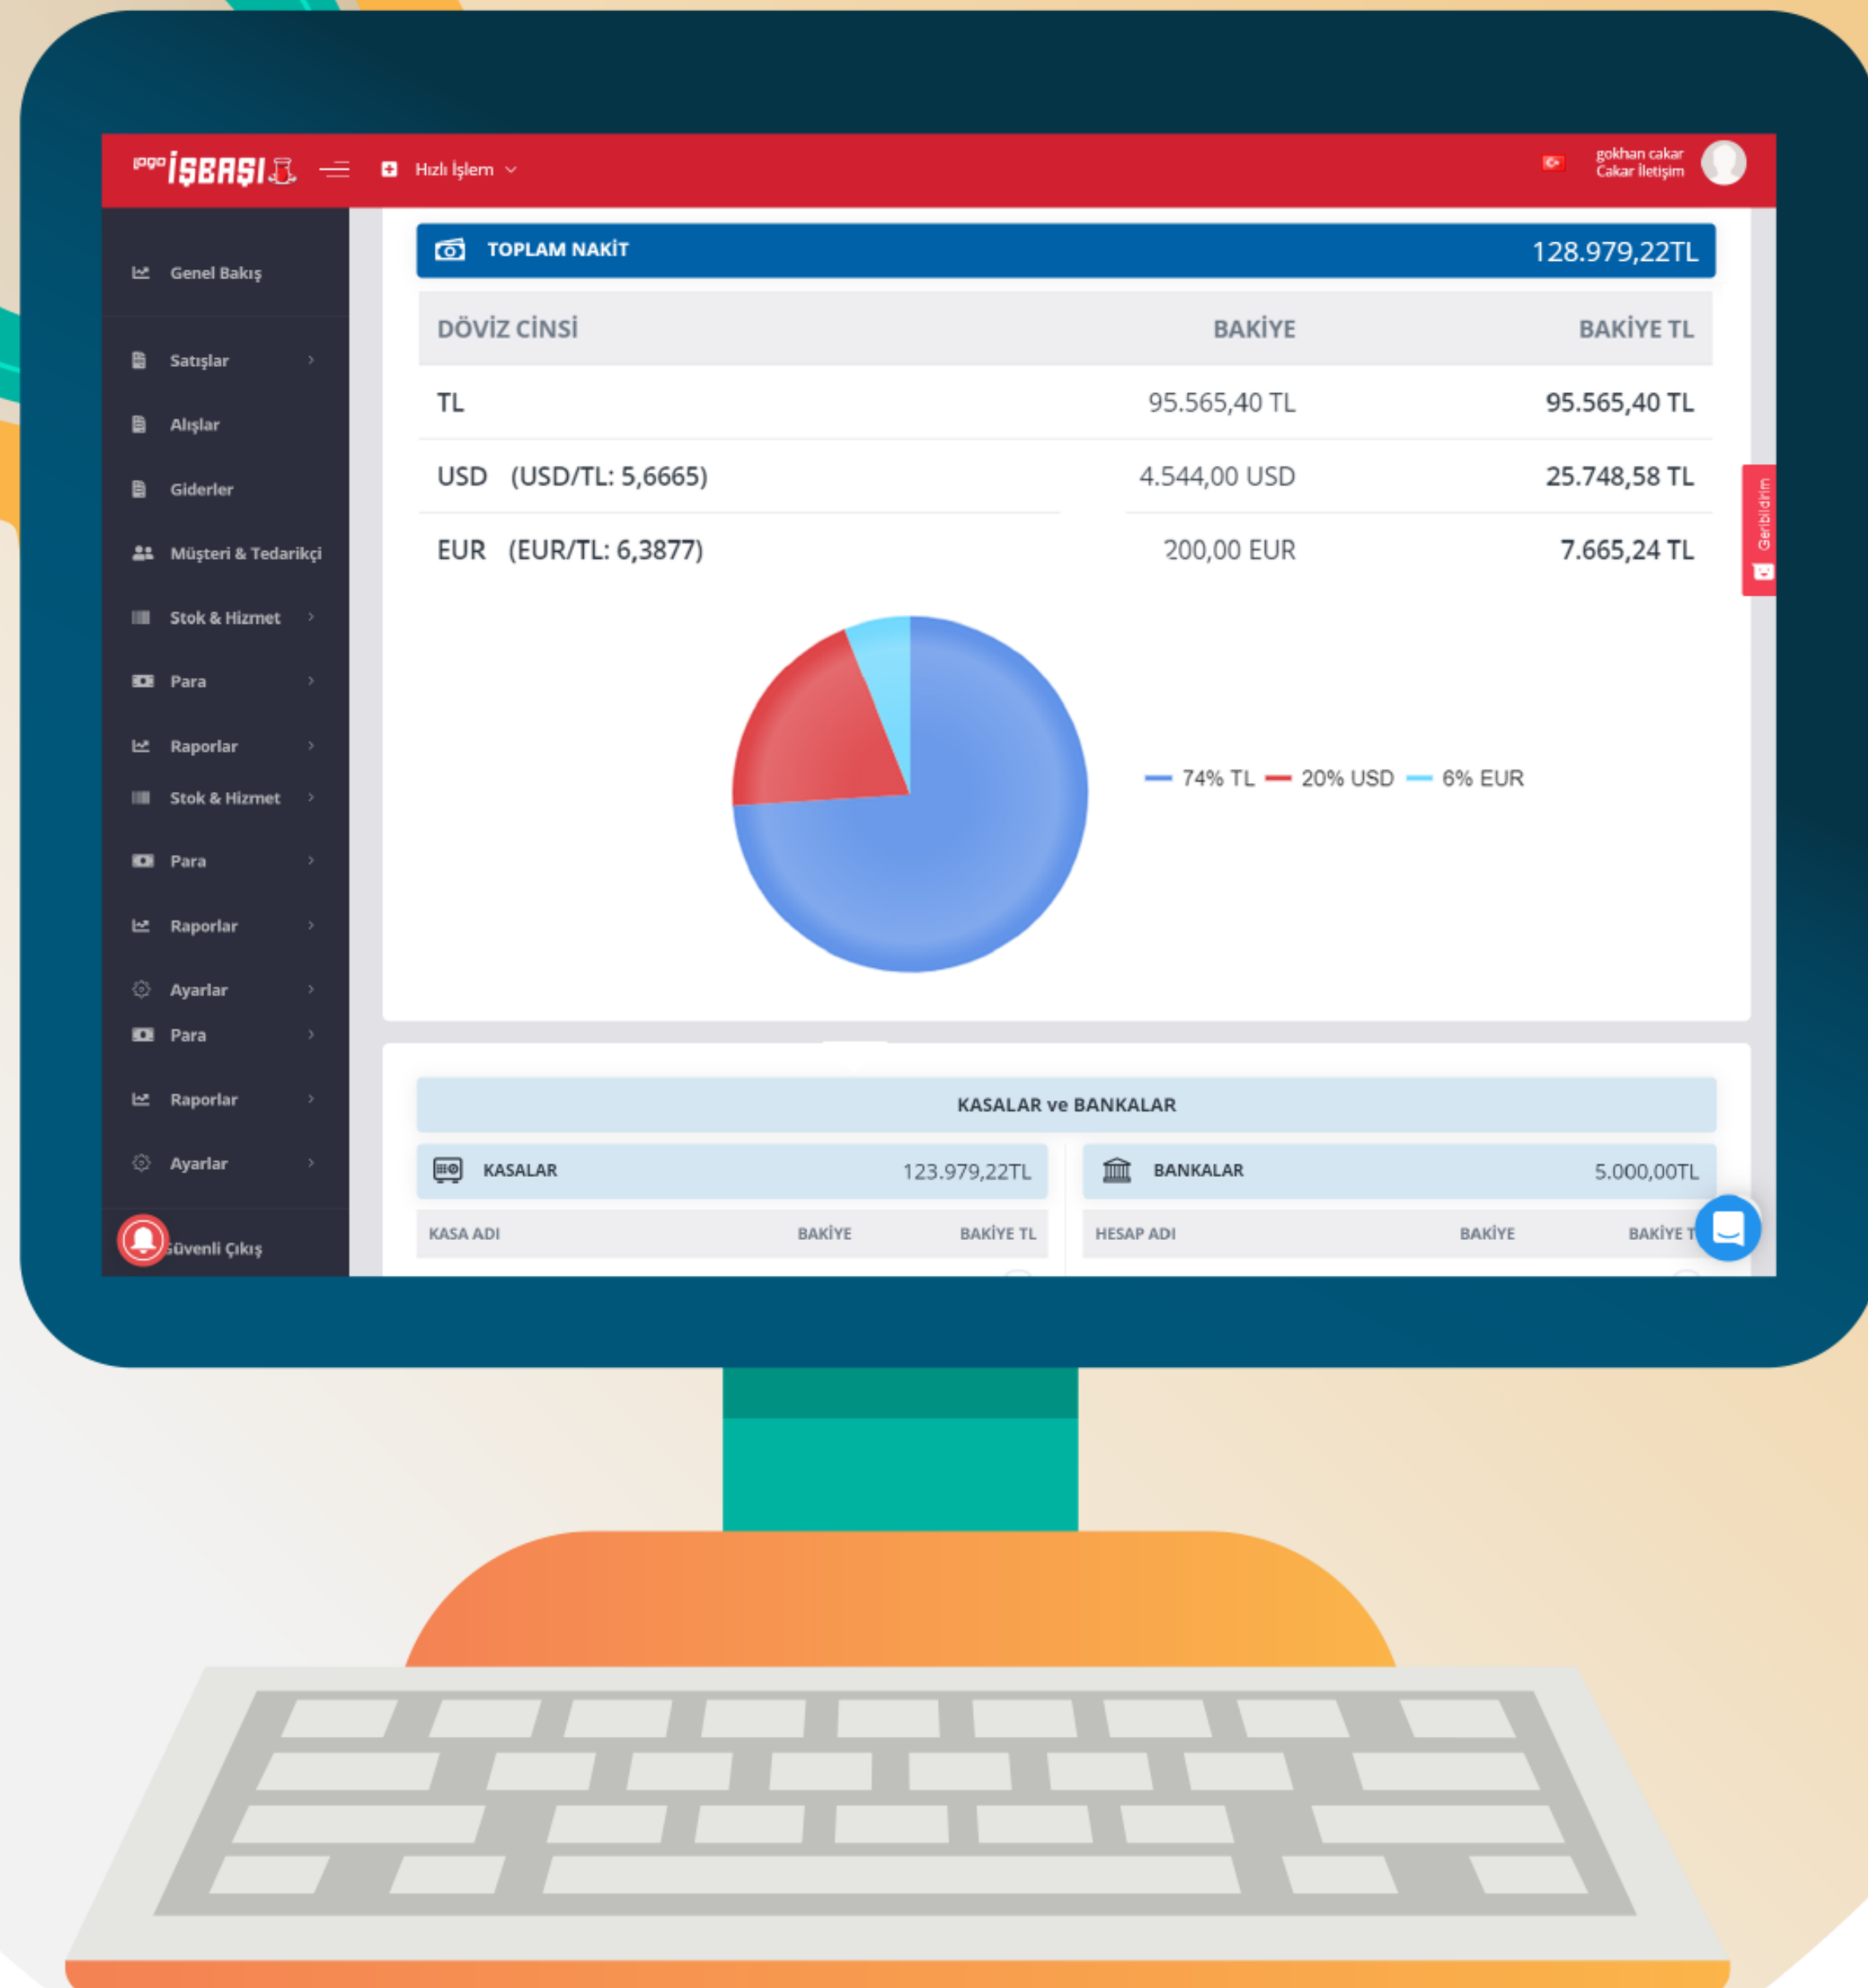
logo İŞBAŞI

Hızlı İşlem

gokhan cakar
Cakar İletişim

Genel Bakış
Satışlar
Alışlar
Giderler
Müşteri & Tedarikçi
Stok & Hizmet
Para
Raporlar
Stok & Hizmet
Para
Raporlar
Ayarlar
Para
Raporlar
Ayarlar
Güvenli Çıkış

TOPLAM NAKİT 128.979,22TL

| DÖVİZ CİNSİ | BAKİYE | BAKİYE TL |
|---|---|---|
| TL | 95.565,40 TL | 95.565,40 TL |
| USD (USD/TL: 5,6665) | 4.544,00 USD | 25.748,58 TL |
| EUR (EUR/TL: 6,3877) | 200,00 EUR | 7.665,24 TL |

74% TL 20% USD 6% EUR

Geribildirim

KASALAR ve BANKALAR

KASALAR 123.979,22TL

BANKALAR 5.000,00TL

| KASA ADI | BAKİYE | BAKİYE TL |
|---|---|---|

| HESAP ADI | BAKİYE | BAKİYE T |
|---|---|---|